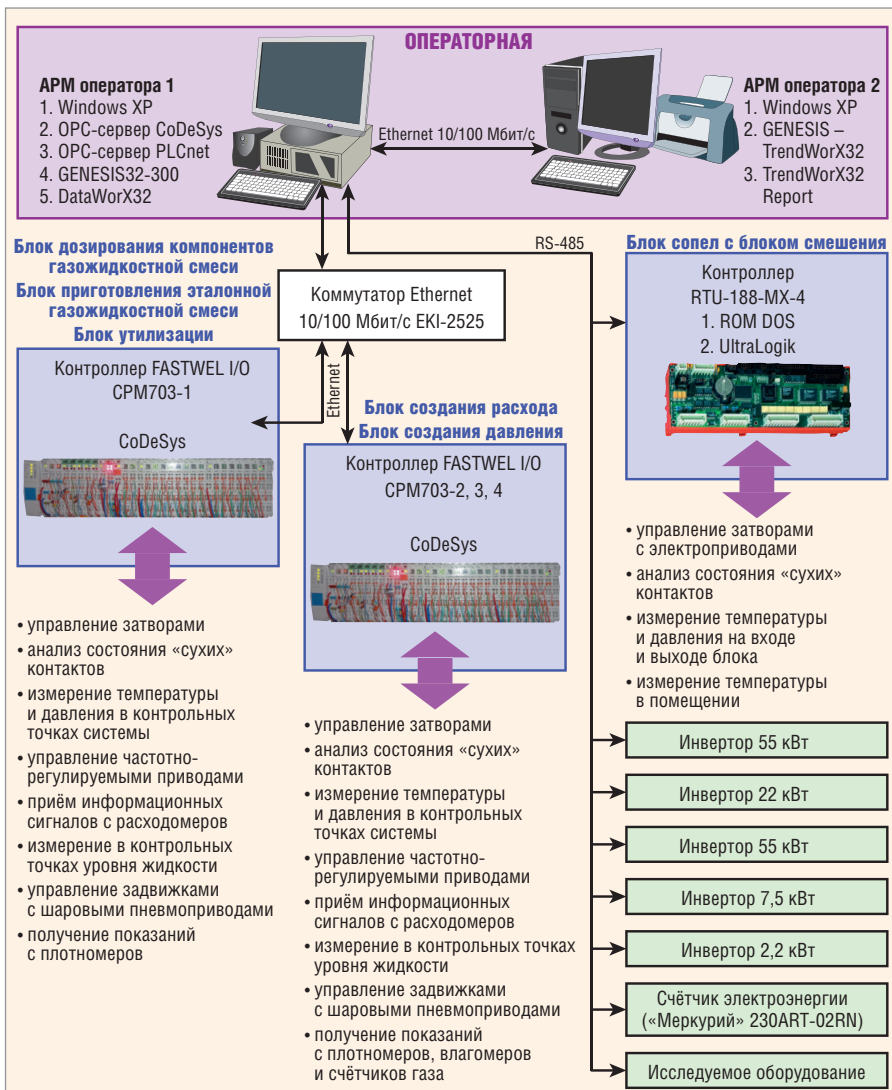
ОПЕРАТОРНАЯ

АРМ оператора 1
1. Windows XP
2. OPC-сервер CoDeSys
3. OPC-сервер PLCnet
4. GENESIS32-300
5. DataWorX32

Ethernet 10/100 Мбит/с

АРМ оператора 2
1. Windows XP
2. GENESIS – TrendWorX32
3. TrendWorX32 Report

Блок дозирования компонентов газожидкостной смеси
Блок приготовления эталонной газожидкостной смеси
Блок утилизации

RS-485

Коммутатор Ethernet 10/100 Мбит/с EKI-2525

Блок сопел с блоком смешения

Контроллер RTU-188-MX-4
1. ROM DOS
2. UltraLogik

Контроллер FASTWEL I/O CPM703-1

CoDeSys

Ethernet

Блок создания расхода
Блок создания давления

Контроллер FASTWEL I/O CPM703-2, 3, 4

CoDeSys

• управление затворами с электроприводами
• анализ состояния «сухих» контактов
• измерение температуры и давления на входе и выходе блока
• измерение температуры в помещении

• управление затворами
• анализ состояния «сухих» контактов
• измерение температуры и давления в контрольных точках системы
• управление частотно-регулируемыми приводами
• приём информационных сигналов с расходомеров
• измерение в контрольных точках уровня жидкости
• управление задвижками с шаровыми пневмоприводами
• получение показаний с плотномеров

• управление затворами
• анализ состояния «сухих» контактов
• измерение температуры и давления в контрольных точках системы
• управление частотно-регулируемыми приводами
• приём информационных сигналов с расходомеров
• измерение в контрольных точках уровня жидкости
• управление задвижками с шаровыми пневмоприводами
• получение показаний с плотномеров, влагомеров и счётчиков газа

Инвертор 55 кВт

Инвертор 22 кВт

Инвертор 55 кВт

Инвертор 7,5 кВт

Инвертор 2,2 кВт

Счётчик электроэнергии («Меркурий» 230ART-02RN)

Исследуемое оборудование